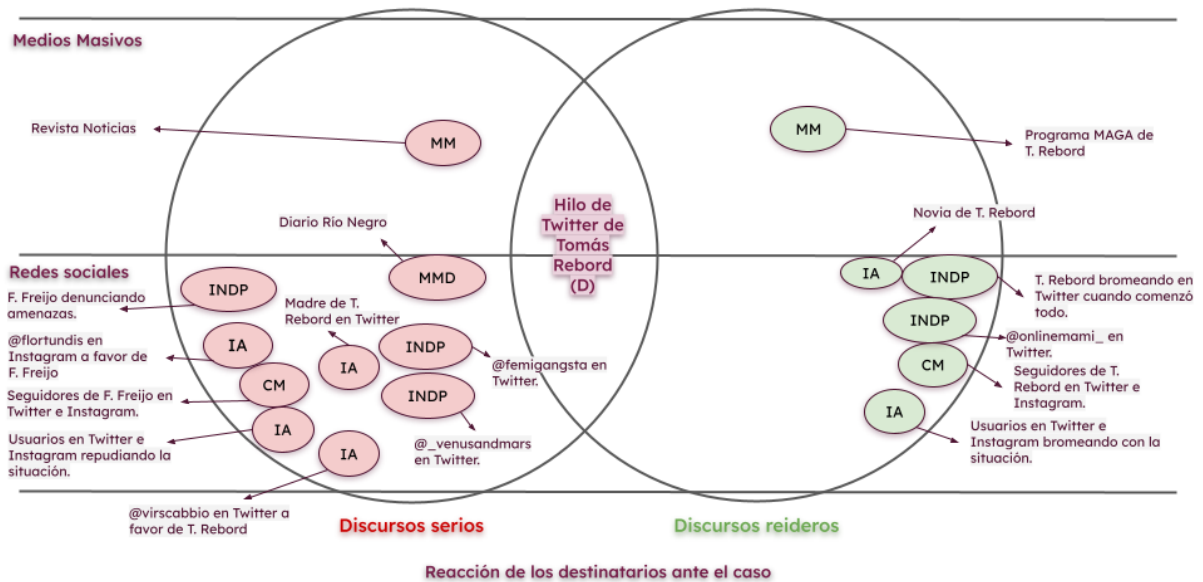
Medios Masivos

Revista Noticias

MM

MM

Programa MAGA de T. Rebord

Diario Río Negro

Hilo de Twitter de Tomás Rebord (D)

Novia de T. Rebord

Redes sociales

MMD

IA

INDP

INDP

T. Rebord bromeando en Twitter cuando comenzó todo.

F. Freijo denunciando amenazas.

Madre de T. Rebord en Twitter

INDP

@onlinemami_ en Twitter.

@flortundis en Instagram a favor de F. Freijo

IA

IA

INDP

@femigangsta en Twitter.

CM

Seguidores de T. Rebord en Twitter e Instagram.

CM

Seguidores de F. Freijo en Twitter e Instagram.

INDP

IA

IA

Usuarios en Twitter e Instagram bromeando con la situación.

Usuarios en Twitter e Instagram repudiando la situación.

IA

@_venusandmars en Twitter.

@virscabbio en Twitter a favor de T. Rebord

Discursos serios

Discursos reideros

Reacción de los destinatarios ante el caso